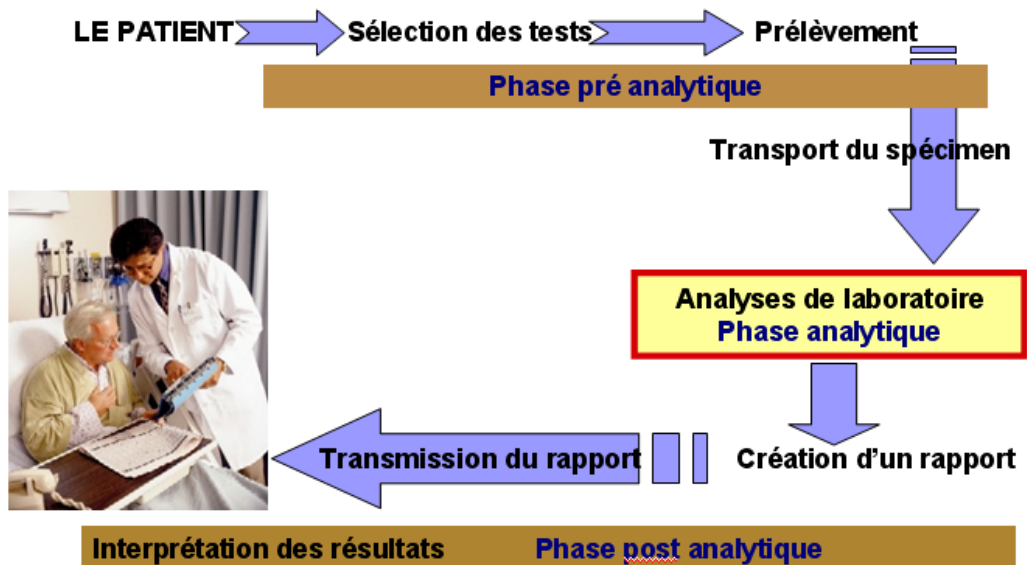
LE PATIENT Sélection des tests Prélèvement

Phase pré analytique

Transport du spécimen

Analyses de laboratoire
Phase analytique

Transmission du rapport

Création d'un rapport

Interprétation des résultats Phase post analytique